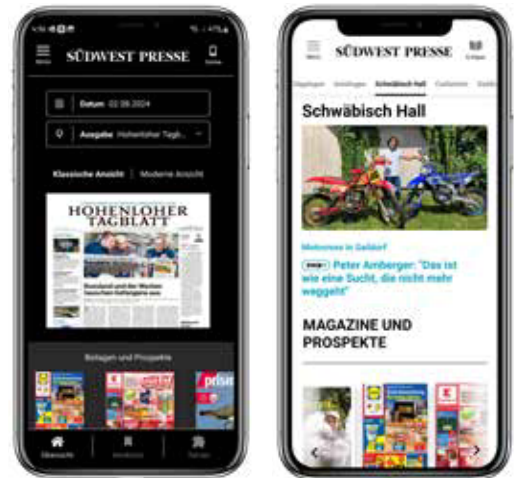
SÜDWEST PRESSE

Menü

Datum: 02.09.2024

Ausgabe: Hohenloher Tagb...

Klassische Ansicht | Moderne Ansicht

HOHENLOHER TAGBLATT

Beilagen und Prospekte

Übersicht

SÜDWEST PRESSE

Menü

E-Paper

Tagblatt | Umgebung | Schwäbisch Hall | Crailsheim

Schwäbisch Hall

Motocross in Gaildorf

Peter Amberger: "Das ist wie eine Sucht, die nicht mehr weggeht"

MAGAZINE UND PROSPEKTE